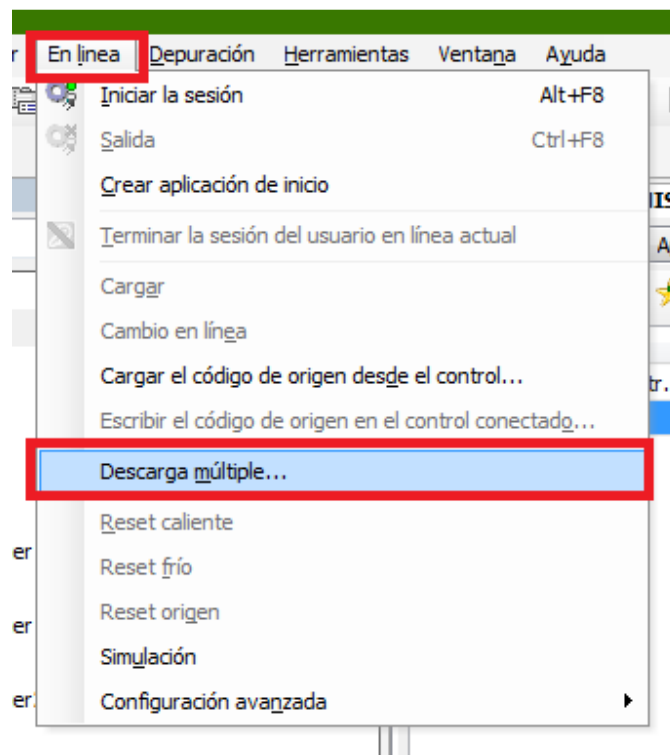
r En línea Depuración Herramientas Ventana Ayuda

Iniciar la sesión Alt+F8
Salida Ctrl+F8
Crear aplicación de inicio
Terminar la sesión del usuario en línea actual
Cargar
Cambio en línea
Cargar el código de origen desde el control...
Escribir el código de origen en el control conectado...
Descarga múltiple...
Reset caliente
Reset frío
Reset origen
Simulación
Configuración avanzada

er
er
er.
A
tr.